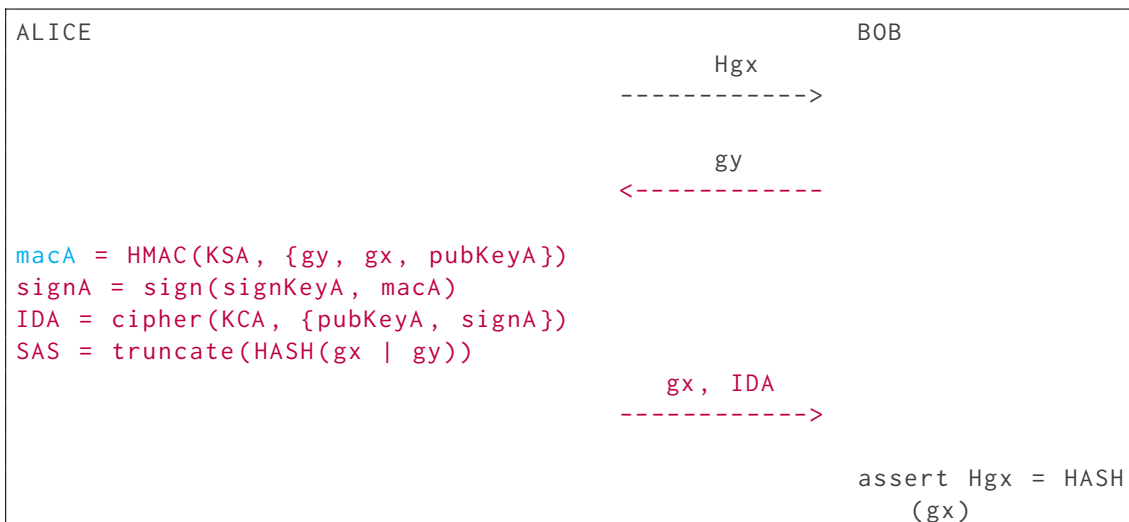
ALICE BOB

Hgx
------------>

gy
<------------

macA = HMAC(KSA, {gy, gx, pubKeyA})
signA = sign(signKeyA, macA)
IDA = cipher(KCA, {pubKeyA, signA})
SAS = truncate(HASH(gx | gy))

gx, IDA
------------>

assert Hgx = HASH (gx)